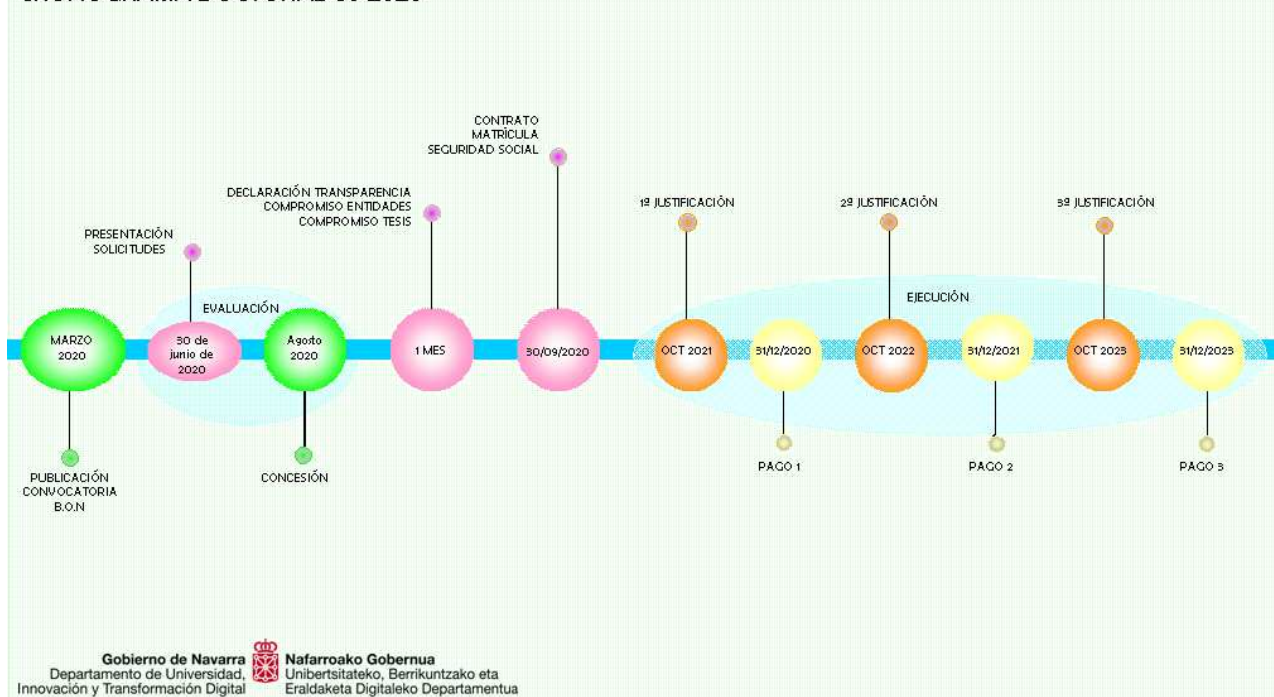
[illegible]

CONTRATO
MATRÍCULA
SEGURIDAD SOCIAL

DECLARACIÓN TRANSPARENCIA
COMPROMISO ENTIDADES
COMPROMISO TESIS

PRESENTACIÓN
SOLICITUDES

1º JUSTIFICACIÓN

2º JUSTIFICACIÓN

3º JUSTIFICACIÓN

EVALUACIÓN

EJECUCIÓN

MARZO 2020

30 de junio de 2020

Agosto 2020

1 MES

30/09/2020

OCT 2021

31/12/2020

OCT 2022

31/12/2021

OCT 2023

31/12/2023

PUBLICACIÓN
CONVOCATORIA
B.O.N

CONCESIÓN

PAGO 1

PAGO 2

PAGO 3

Gobierno de Navarra
Departamento de Universidad,
Innovación y Transformación Digital

Nafarroako Gobernua
Unibertsitateko, Berrikuntzako eta
Eraldaketa Digitaleko Departamentua